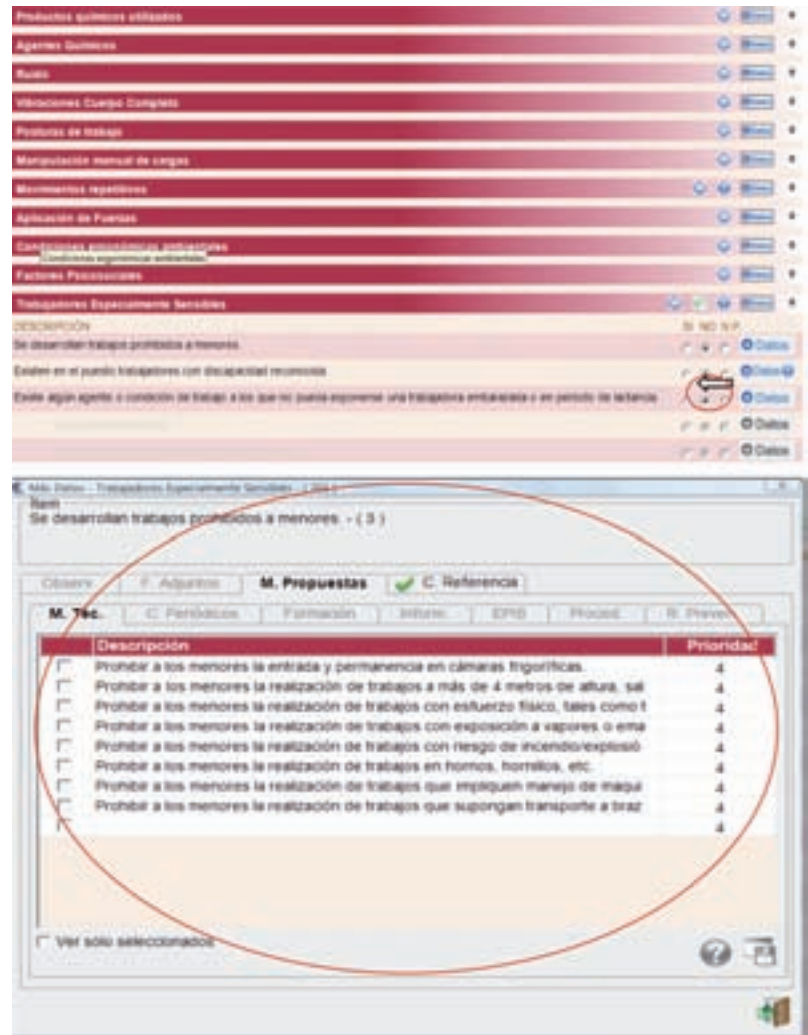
Productos químicos utilizados
Agentes Químicos
Ruido
Vibraciones Cuerpo Completo
Posturas de trabajo
Manipulación manual de cargas
Movimientos repetitivos
Aplicación de Fuerzas
Condiciones ergonómicas ambientales
Condiciones ergonómicas ambientales
Factores Psicosociales
Trabajadores Especialmente Sensibles
DESCRIPCIÓN
SI NO N.P.
Se desarrollan trabajos prohibidos a menores
Datos
Existen en el puesto trabajadores con discapacidad reconocida
Datos
Existe algún agente o condición de trabajo a los que no pueda exponerse una trabajadora embarazada o en período de lactancia
Datos
Datos
Datos

Add. Datos - Trabajadores Especialmente Sensibles - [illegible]
Item
Se desarrollan trabajos prohibidos a menores. - ( 3 )
Observ. | F. Adjuntos | M. Propuestas | C. Referencia
M. Téc. | C. Periódicos | Formación | Inform. | EPIS | Proced. | R. Preven.

| | Descripción | Prioridad |
|---|---|---|
| | Prohibir a los menores la entrada y permanencia en cámaras frigoríficas. | 4 |
| | Prohibir a los menores la realización de trabajos a más de 4 metros de altura, sal | 4 |
| | Prohibir a los menores la realización de trabajos con esfuerzo físico, tales como t | 4 |
| | Prohibir a los menores la realización de trabajos con exposición a vapores o ema | 4 |
| | Prohibir a los menores la realización de trabajos con riesgo de incendio/explosió | 4 |
| | Prohibir a los menores la realización de trabajos en hornos, hornillos, etc. | 4 |
| | Prohibir a los menores la realización de trabajos que impliquen manejo de maqui | 4 |
| | Prohibir a los menores la realización de trabajos que supongan transporte a braz | 4 |
| | | 4 |

Ver solo seleccionados